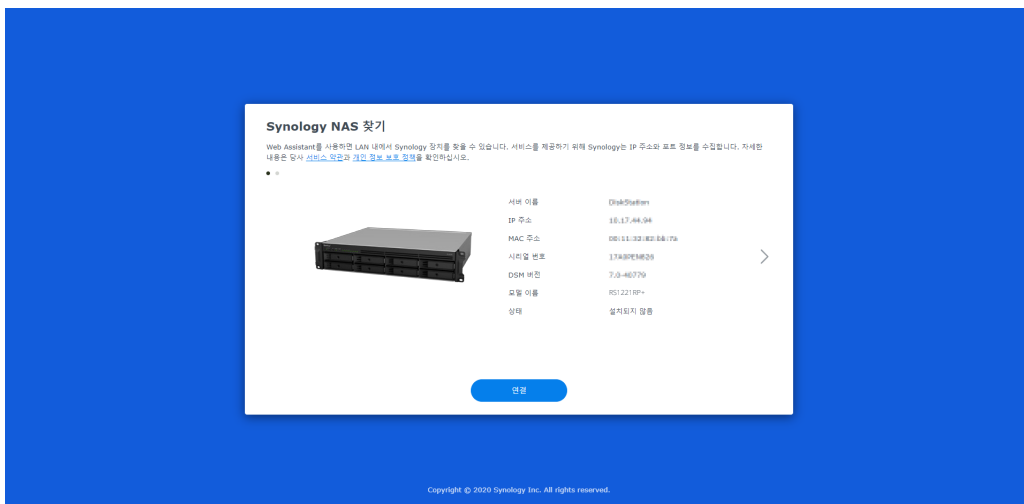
Synology NAS 찾기

Web Assistant를 사용하면 LAN 내에서 Synology 장치를 찾을 수 있습니다. 서비스를 제공하기 위해 Synology는 IP 주소와 포트 정보를 수집합니다. 자세한 내용은 당사 서비스 약관과 개인 정보 보호 정책을 확인하십시오.

| | |
|---|---|
| 서버 이름 | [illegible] |
| IP 주소 | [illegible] |
| MAC 주소 | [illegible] |
| 시리얼 번호 | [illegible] |
| DSM 버전 | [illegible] |
| 모델 이름 | RS1221RP+ |
| 상태 | 설치되지 않음 |

연결

Copyright © 2020 Synology Inc. All rights reserved.